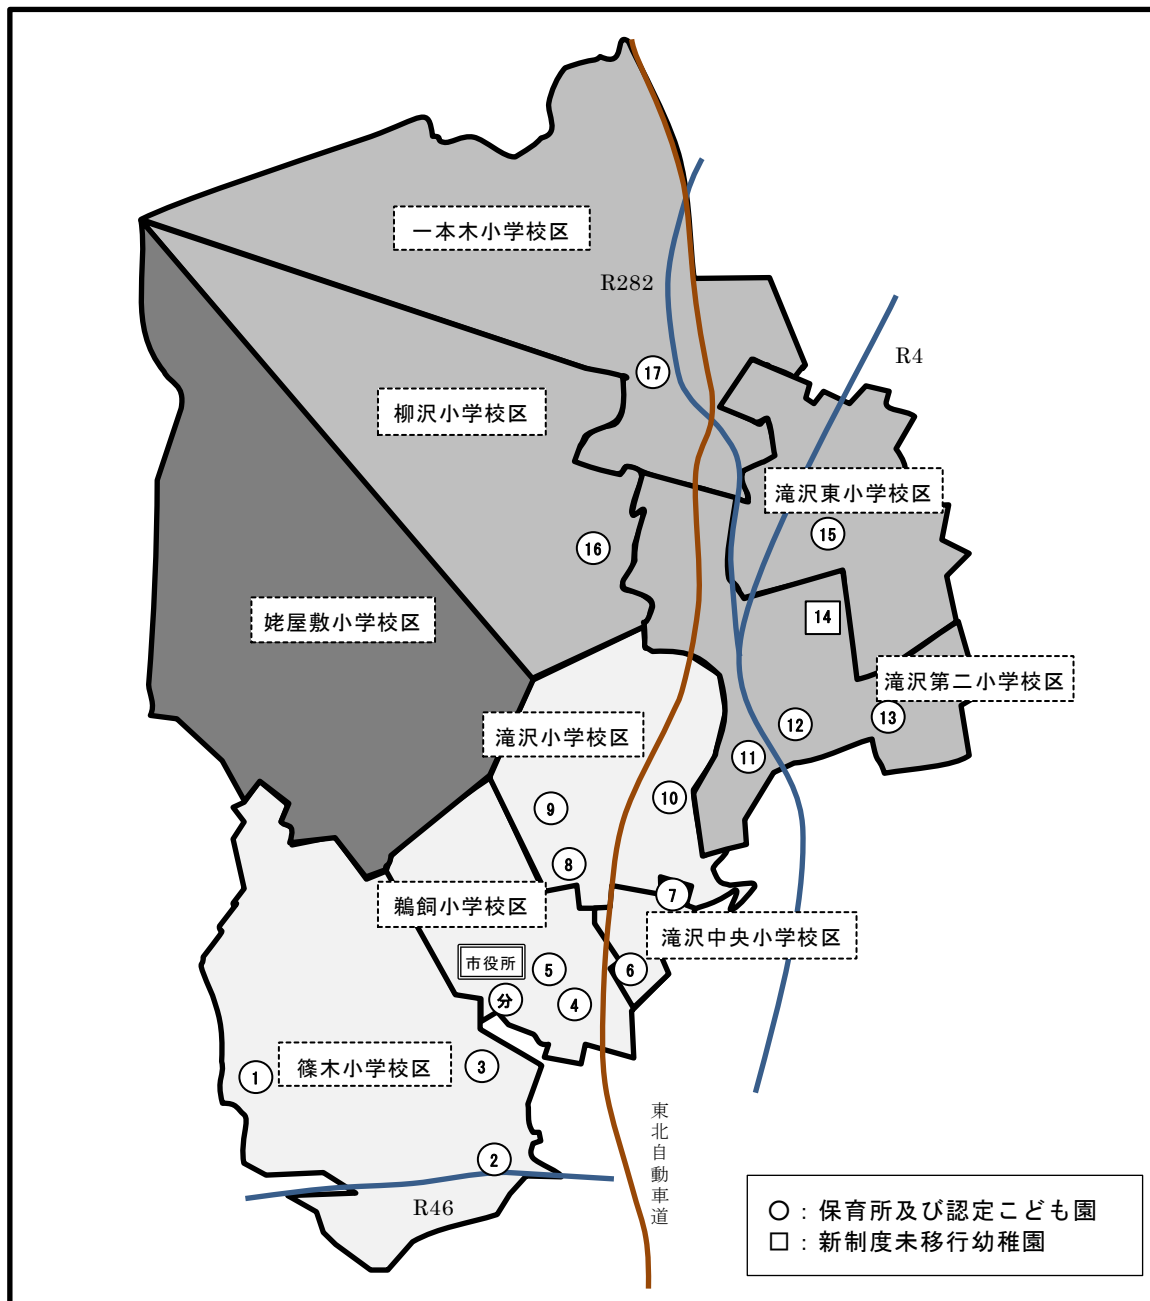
一本木小学校区

R282

R4

17

柳沢小学校区

滝沢東小学校区

15

16

14

姥屋敷小学校区

滝沢第二小学校区

13

12

滝沢小学校区

11

9

10

8

7

鵜飼小学校区

滝沢中央小学校区

市役所

5

6

分

4

篠木小学校区

1

3

東北自動車道

2

R46

○：保育所及び認定こども園
□：新制度未移行幼稚園